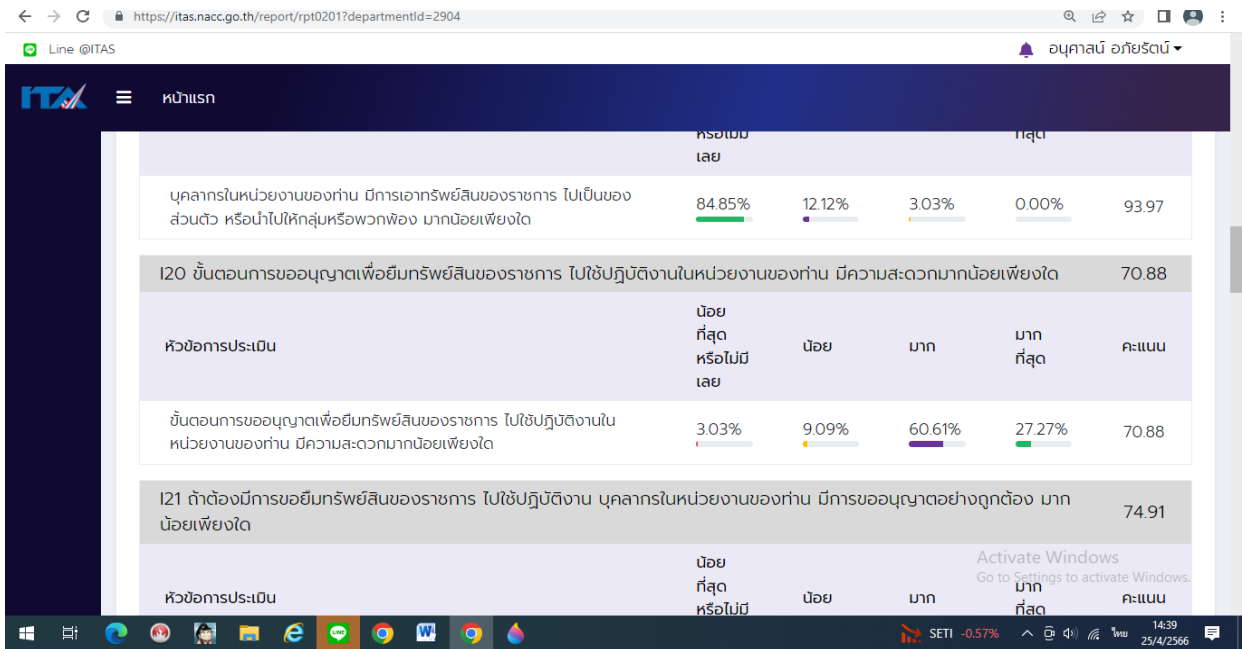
https://itas.nacc.go.th/report/rpt0201?departmentId=2904

Line @ITAS

อนุศาสน์ อภัยรัตน์

ITAS หน้าแรก

หรือไม่มี เลย | | | ที่สุด |

| | | | | |
|---|---|---|---|---|---|
| บุคลากรในหน่วยงานของท่าน มีการเอาทรัพย์สินของราชการ ไปเป็นของส่วนตัว หรือนำไปให้กลุ่มหรือพวกพ้อง มากน้อยเพียงใด | 84.85% | 12.12% | 3.03% | 0.00% | 93.97 |

I20 ขั้นตอนการขออนุญาตเพื่อยืมทรัพย์สินของราชการ ไปใช้ปฏิบัติงานในหน่วยงานของท่าน มีความสะดวกมากน้อยเพียงใด 70.88

| หัวข้อการประเมิน | น้อยที่สุดหรือไม่มีเลย | น้อย | มาก | มากที่สุด | คะแนน |
|---|---|---|---|---|---|
| ขั้นตอนการขออนุญาตเพื่อยืมทรัพย์สินของราชการ ไปใช้ปฏิบัติงานในหน่วยงานของท่าน มีความสะดวกมากน้อยเพียงใด | 3.03% | 9.09% | 60.61% | 27.27% | 70.88 |

I21 ถ้าต้องมีการขอยืมทรัพย์สินของราชการ ไปใช้ปฏิบัติงาน บุคลากรในหน่วยงานของท่าน มีการขออนุญาตอย่างถูกต้อง มากน้อยเพียงใด 74.91

| หัวข้อการประเมิน | น้อยที่สุดหรือไม่มี | น้อย | มาก | มากที่สุด | คะแนน |
|---|---|---|---|---|---|

Activate Windows
Go to Settings to activate Windows.

SETI -0.57% ไทย 14:39 25/4/2566